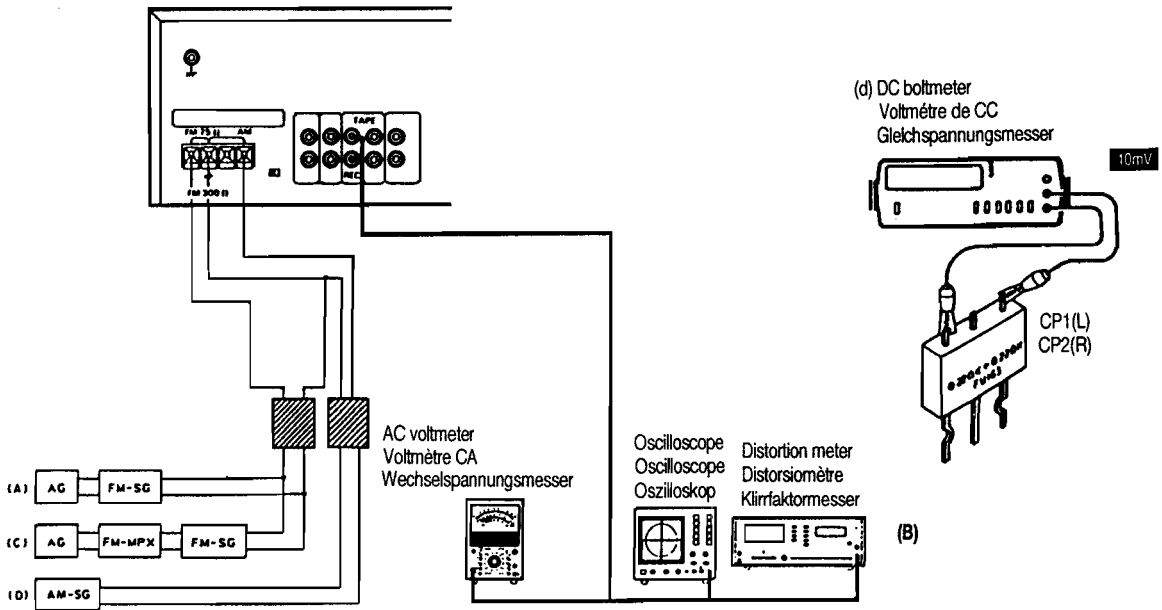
FM 75 Ω
AM
FM 300 Ω
TAPE
REC

(d) DC boltmeter
Voltmétre de CC
Gleichspannungsmesser

10mV

CP1(L)
CP2(R)

AC voltmeter
Voltmètre CA
Wechselspannungsmesser

Oscilloscope
Oscilloscope
Oszilloskop

Distortion meter
Distorsiomètre
Klirrfaktormesser

(B)

(A) AG FM-SG
(C) AG FM-MPX FM-SG
(D) AM-SG